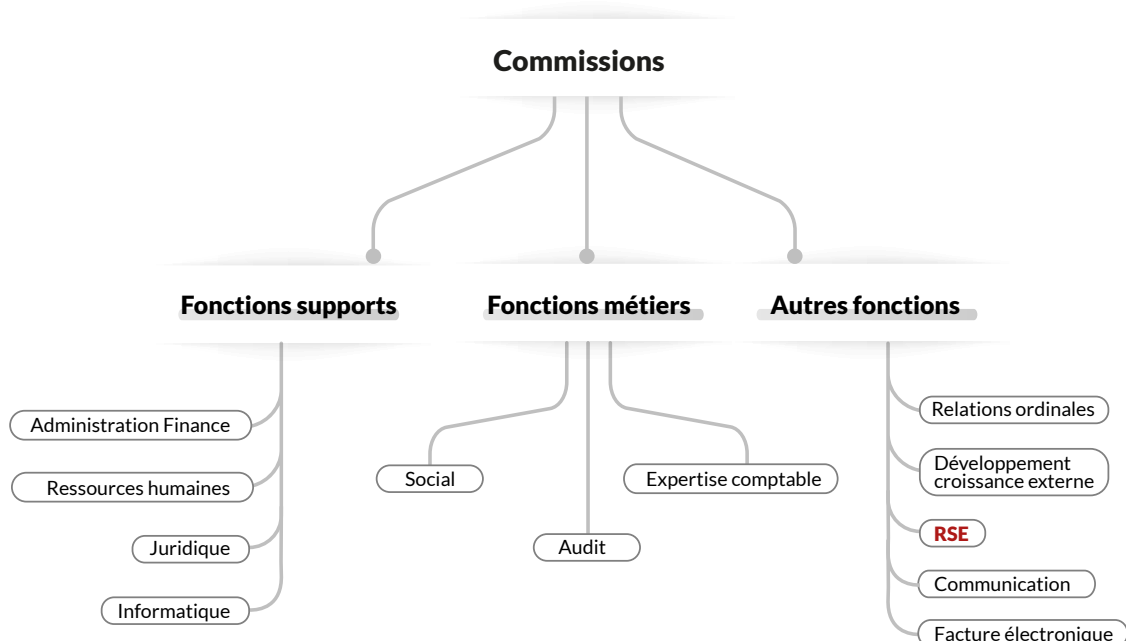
Commissions

Fonctions supports

Fonctions métiers

Autres fonctions

Administration Finance

Ressources humaines

Juridique

Informatique

Social

Audit

Expertise comptable

Relations ordinales

Développement croissance externe

RSE

Communication

Facture électronique